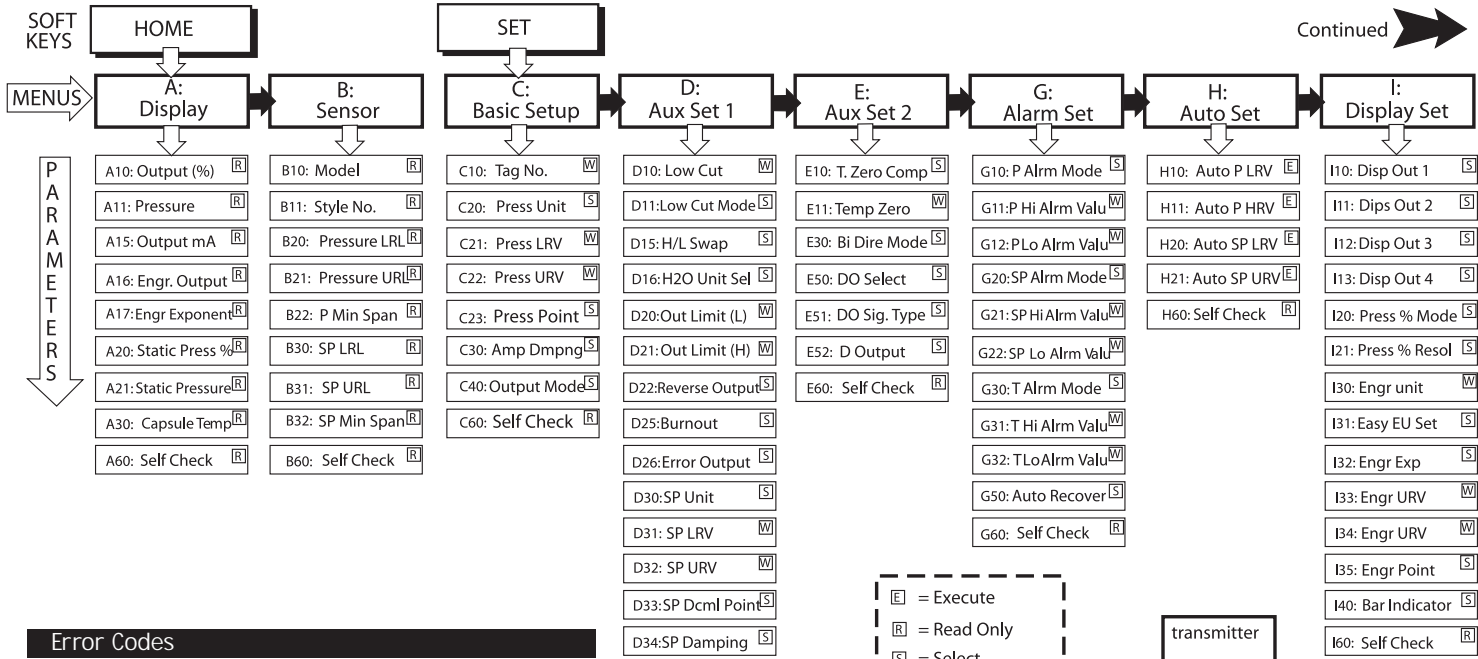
SOFT KEYS

HOME

SET

Continued

MENUS

A: Display

B: Sensor

C: Basic Setup

D: Aux Set 1

E: Aux Set 2

G: Alarm Set

H: Auto Set

I: Display Set

PARAMETERS

A10: Output (%) R
A11: Pressure R
A15: Output mA R
A16: Engr. Output R
A17: Engr Exponent R
A20: Static Press % R
A21: Static Pressure R
A30: Capsule Temp R
A60: Self Check R

B10: Model R
B11: Style No. R
B20: Pressure LRL R
B21: Pressure URL R
B22: P Min Span R
B30: SP LRL R
B31: SP URL R
B32: SP Min Span R
B60: Self Check R

C10: Tag No. W
C20: Press Unit S
C21: Press LRV W
C22: Press URV W
C23: Press Point S
C30: Amp Dmpng S
C40: Output Mode S
C60: Self Check R

D10: Low Cut W
D11: Low Cut Mode S
D15: H/L Swap S
D16: H2O Unit Sel S
D20: Out Limit (L) W
D21: Out Limit (H) W
D22: Reverse Output S
D25: Burnout S
D26: Error Output S
D30: SP Unit S
D31: SP LRV W
D32: SP URV W
D33: SP Dcml Point S
D34: SP Damping S

E10: T. Zero Comp S
E11: Temp Zero W
E30: Bi Dire Mode S
E50: DO Select S
E51: DO Sig. Type S
E52: D Output S
E60: Self Check R

G10: P Alrm Mode S
G11: P Hi Alrm Valu W
G12: P Lo Alrm Valu W
G20: SP Alrm Mode S
G21: SP Hi Alrm Valu W
G22: SP Lo Alrm Valu W
G30: T Alrm Mode S
G31: T Hi Alrm Valu W
G32: T Lo Alrm Valu W
G50: Auto Recover S
G60: Self Check R

H10: Auto P LRV E
H11: Auto P HRV E
H20: Auto SP LRV E
H21: Auto SP URV E
H60: Self Check R

I10: Disp Out 1 S
I11: Dips Out 2 S
I12: Disp Out 3 S
I13: Disp Out 4 S
I20: Press % Mode S
I21: Press % Resol S
I30: Engr unit W
I31: Easy EU Set S
I32: Engr Exp S
I33: Engr URV W
I34: Engr URV W
I35: Engr Point S
I40: Bar Indicator S
I60: Self Check R

E = Execute
R = Read Only
S = Select

transmitter

Error Codes